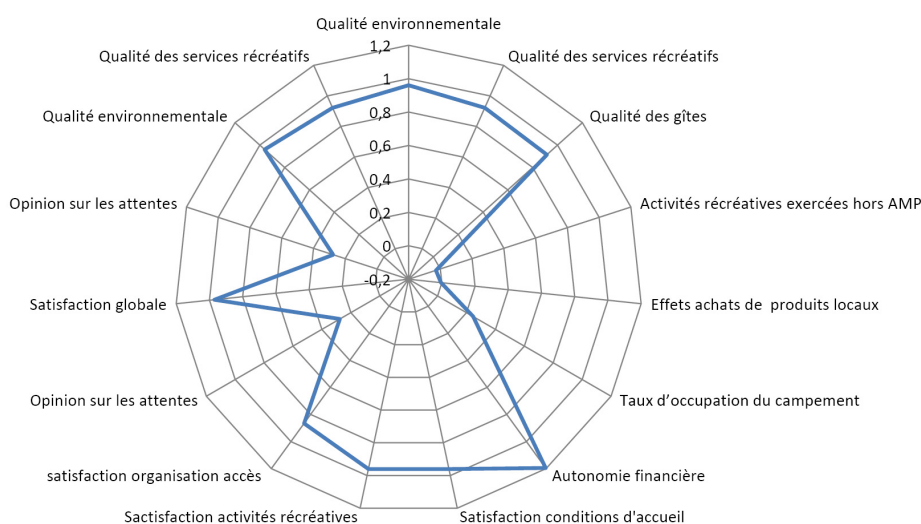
Qualité environnementale

1,2
1
0,8
0,6
0,4
0,2
0
-0,2

Qualité des services récréatifs

Qualité des gîtes

Activités récréatives exercées hors AMP

Effets achats de produits locaux

Taux d’occupation du campement

Autonomie financière

Satisfaction conditions d'accueil

Sactisfaction activités récréatives

satisfaction organisation accès

Opinion sur les attentes

Satisfaction globale

Opinion sur les attentes

Qualité environnementale

Qualité des services récréatifs